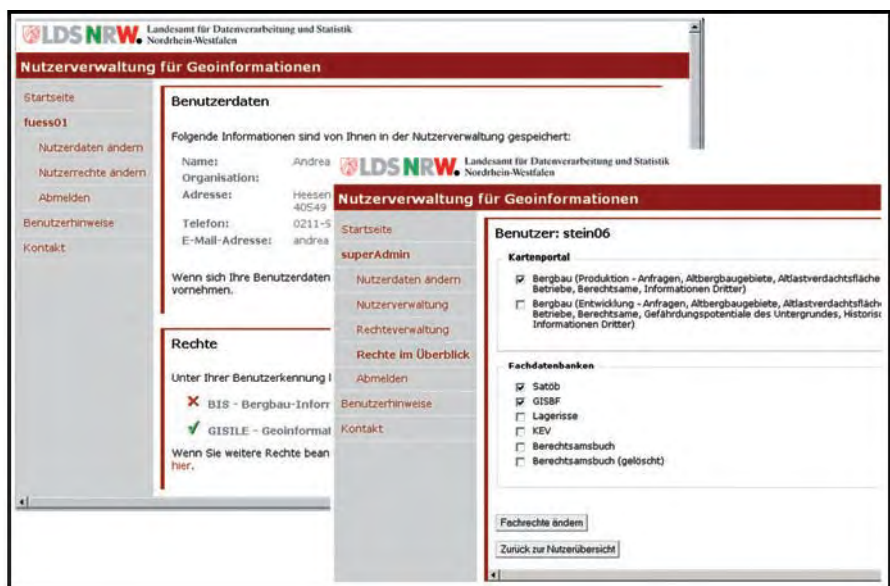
LDS NRW. Landesamt für Datenverarbeitung und Statistik Nordrhein-Westfalen

Nutzerverwaltung für Geoinformationen

Startseite
fuess01
Nutzerdaten ändern
Nutzerrechte ändern
Abmelden
Benutzerhinweise
Kontakt

Benutzerdaten

Folgende Informationen sind von Ihnen in der Nutzerverwaltung gespeichert:

Name: Andrea
Organisation:
Adresse: Heesen 40549
Telefon: 0211-5
E-Mail-Adresse: andrea

Wenn sich Ihre Benutzerdaten vornehmen.

Rechte

Unter Ihrer Benutzerkennung I

BIS - Bergbau-Inforr

GISILE - Geoinformat

Wenn Sie weitere Rechte bean hier.

LDS NRW. Landesamt für Datenverarbeitung und Statistik Nordrhein-Westfalen

Nutzerverwaltung für Geoinformationen

Startseite
superAdmin
Nutzerdaten ändern
Nutzerverwaltung
Rechteverwaltung
Rechte im Überblick
Abmelden
Benutzerhinweise
Kontakt

Benutzer: stein06

Kartenportal

Bergbau (Produktion - Anfragen, Altbergbaugebiete, Altlastverdachtsfläche Betriebe, Berechtsame, Informationen Dritter)

Bergbau (Entwicklung - Anfragen, Altbergbaugebiete, Altlastverdachtsfläch Betriebe, Berechtsame, Gefährdungspotentiale des Untergrundes, Historis Informationen Dritter)

Fachdatenbanken

Satöb
GISBF
Lagerisse
KEV
Berechtsamsbuch
Berechtsamsbuch (gelöscht)

Fachrechte ändern

Zurück zur Nutzerübersicht